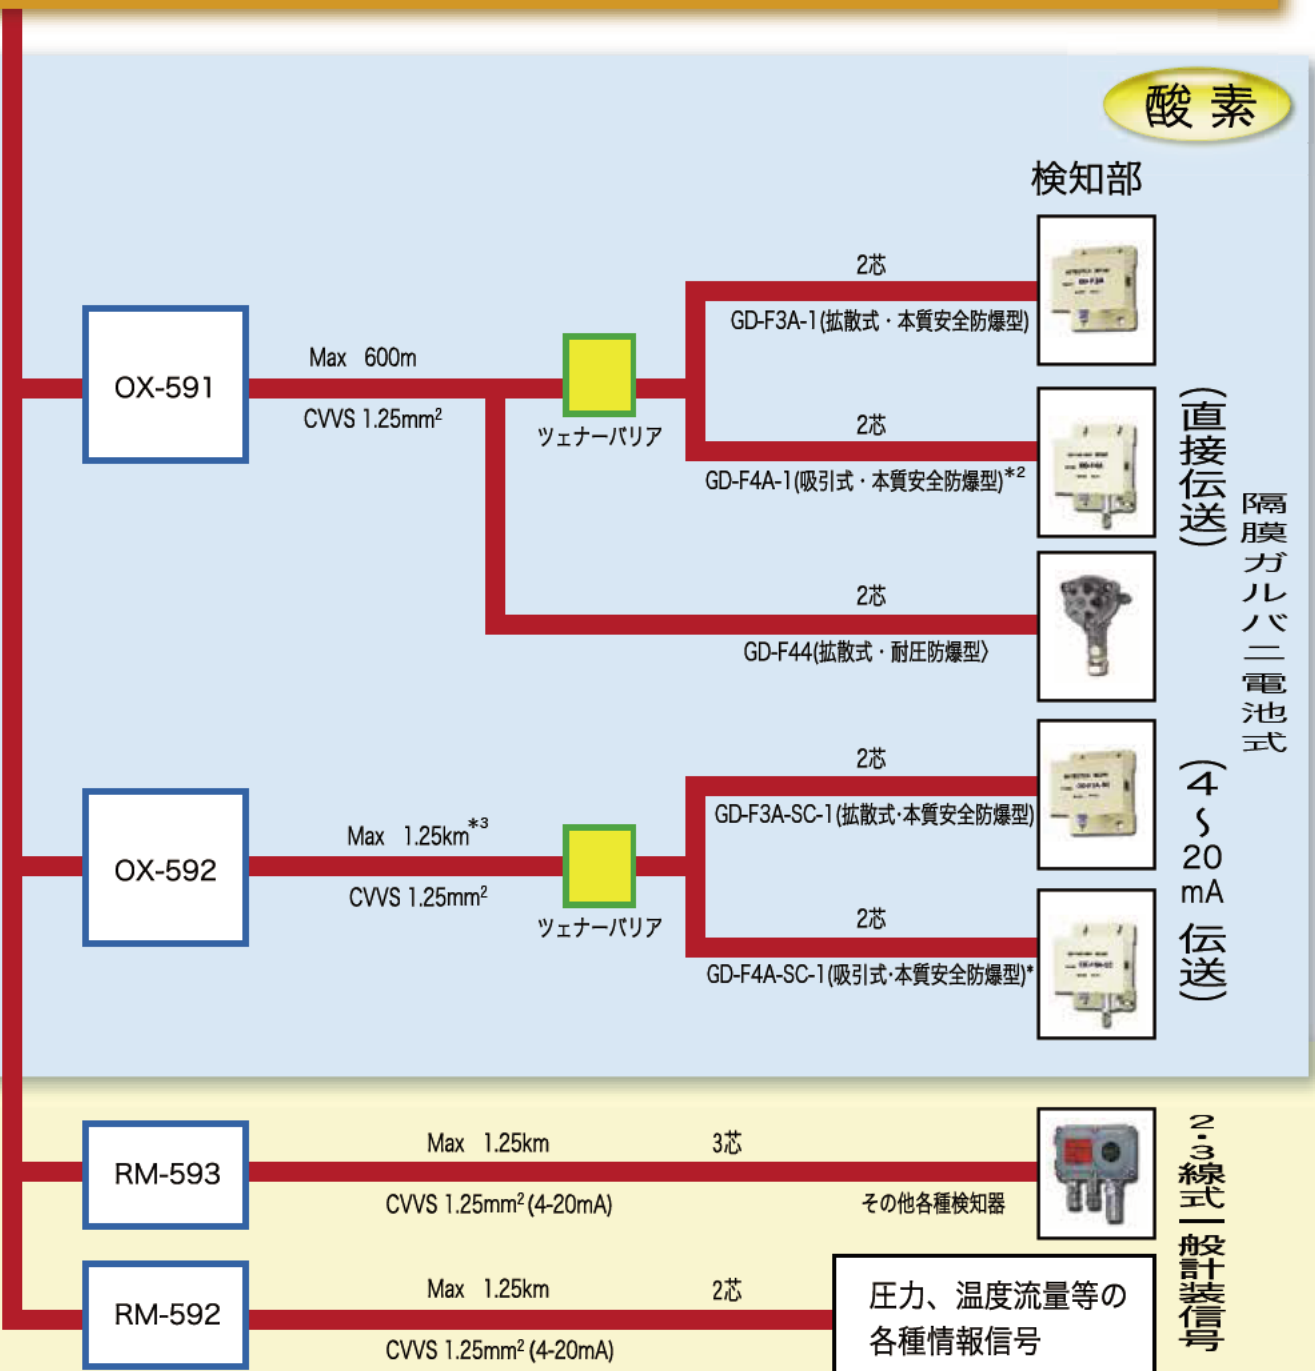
酸素

検知部

OX-591

Max 600m

CVVS 1.25mm$^2$

ツェナーバリア

2芯

GD-F3A-1(拡散式・本質安全防爆型)

2芯

GD-F4A-1(吸引式・本質安全防爆型)$^{*2}$

2芯

GD-F44(拡散式・耐圧防爆型)

(直接伝送)

隔膜ガルバニ電池式

OX-592

Max 1.25km$^{*3}$

CVVS 1.25mm$^2$

ツェナーバリア

2芯

GD-F3A-SC-1(拡散式・本質安全防爆型)

2芯

GD-F4A-SC-1(吸引式・本質安全防爆型)*

(4～20mA伝送)

RM-593

Max 1.25km

3芯

CVVS 1.25mm$^2$(4-20mA)

その他各種検知器

RM-592

Max 1.25km

2芯

CVVS 1.25mm$^2$(4-20mA)

圧力、温度流量等の各種情報信号

2・3線式一般計装信号